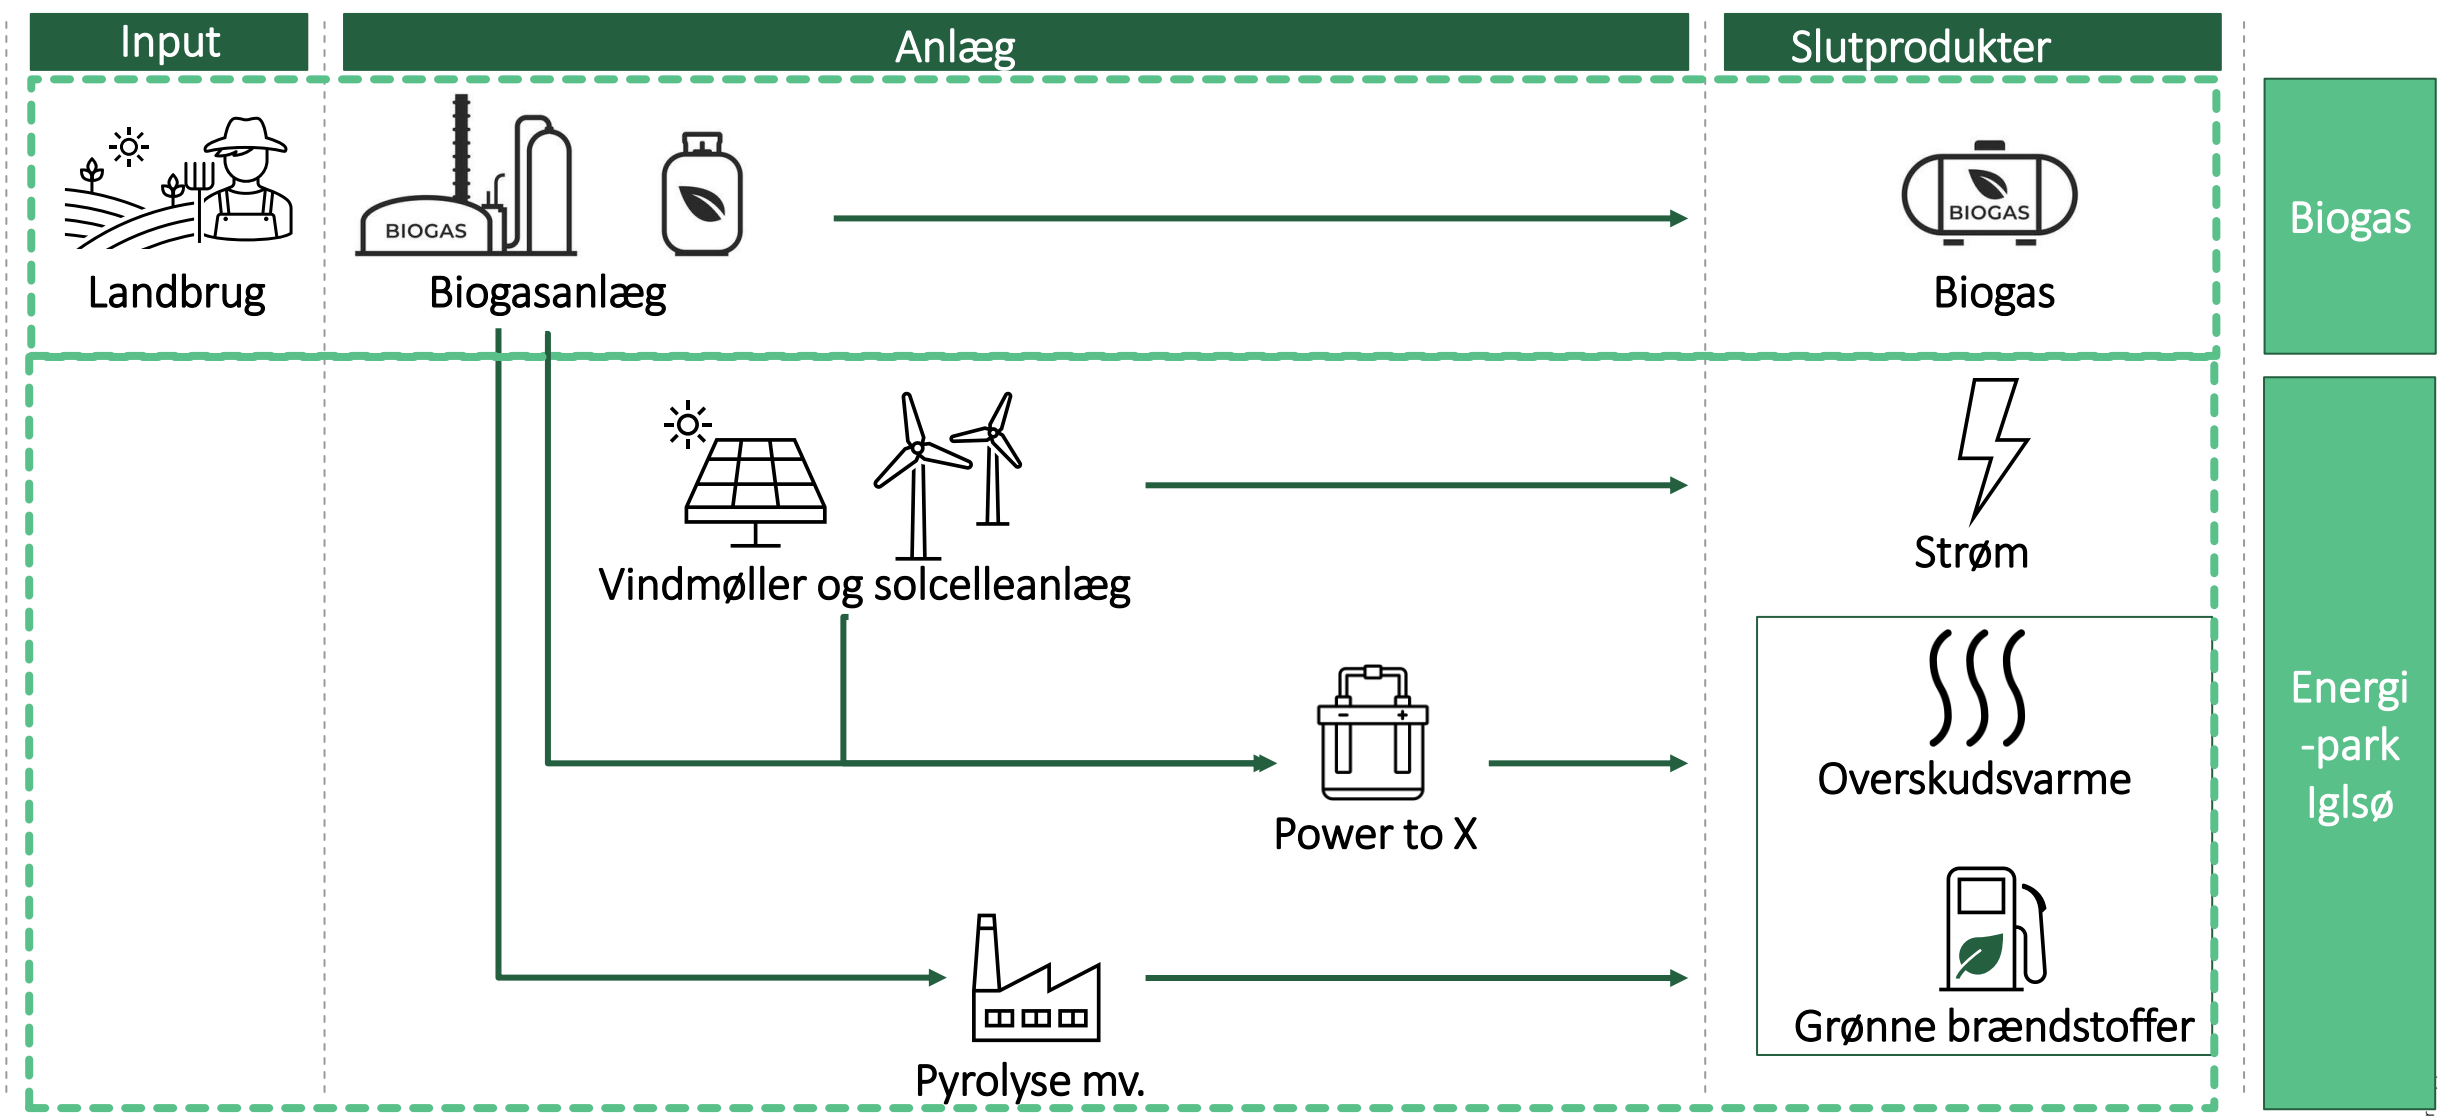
Input

Anlæg

Slutprodukter

Landbrug

BIOGAS

Biogasanlæg

BIOGAS

Biogas

Biogas

Vindmøller og solcelleanlæg

Strøm

Overskudsvarme

Power to X

Energi -park Iglsø

Grønne brændstoffer

Pyrolyse mv.